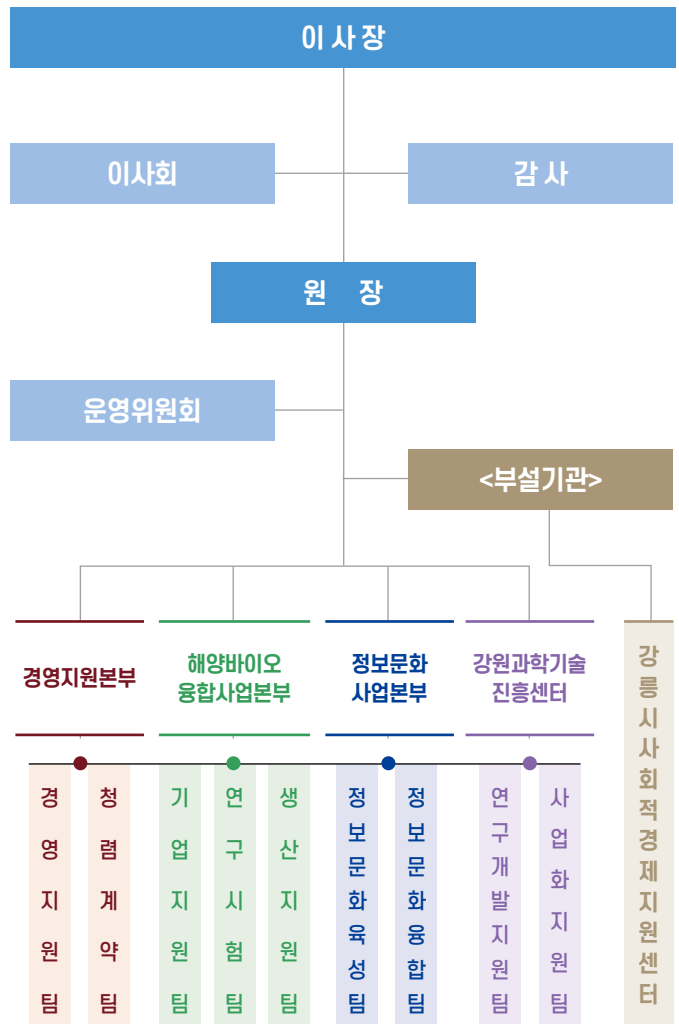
이 사 장

이사회

감 사

원 장

운영위원회

<부설기관>

경영지원본부

해양바이오 융합사업본부

정보문화 사업본부

강원과학기술 진흥센터

강릉시사회적경제지원센터

경영지원팀

청렴계약팀

기업지원팀

연구시험팀

생산지원팀

정보문화육성팀

정보문화융합팀

연구개발지원팀

사업화지원팀